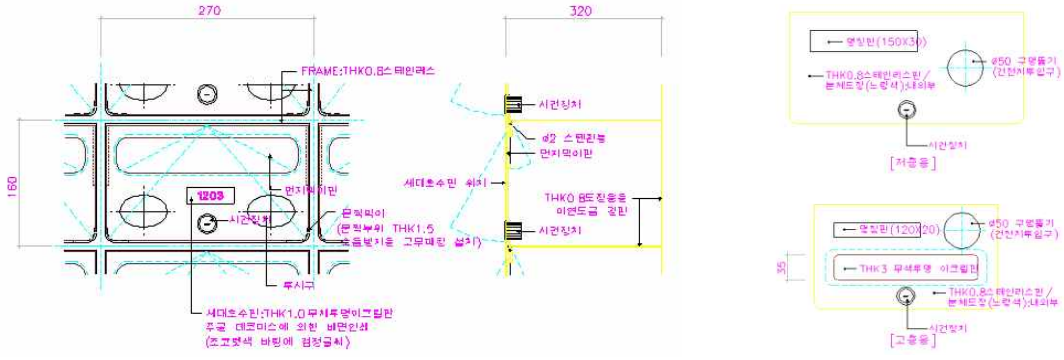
270

160

FRAME:THK0.8스테인레스

먼지막이판

1203

시건장치

문찍힘이
(문닫힘부위 THK1.5
소음방지용 고무패킹 설치)

투시구

세대호수판:THK1.0무색투명아크릴판
후공 데코미스에 의한 배면인쇄
(조교텐색 바탕에 검정글씨)

320

시건장치

Ø2 스프링봉

먼지막이판

세대호수판 위치

THK0.8도장용용
아연도금 강판

시건장치

명칭판(150X30)

Ø50 구멍뚫기
(건전지투입구)

THK0.8스테인리스판 /
분체도장(노랑색)내외부

시건장치

[저층용]

명칭판(120X20)

Ø50 구멍뚫기
(건전지투입구)

35

THK3 무색투명 아크릴판

THK0.8스테인리스판 /
분체도장(노랑색)내외부

시건장치

[고층용]